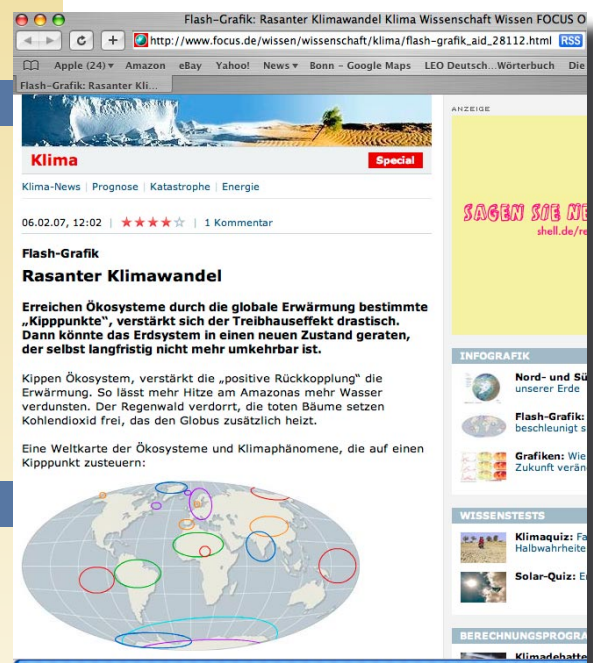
Flash-Grafik: Rasanter Klimawandel Klima Wissenschaft Wissen FOCUS O

http://www.focus.de/wissen/wissenschaft/klima/flash-grafik_aid_28112.html RSS

Apple (24) ▾ Amazon eBay Yahoo! News ▾ Bonn – Google Maps LEO Deutsch...Wörterbuch Die

Flash-Grafik: Rasanter Kli...

Klima

Special

Klima-News | Prognose | Katastrophe | Energie

06.02.07, 12:02 | ★★★★☆ | 1 Kommentar

Flash-Grafik

Rasanter Klimawandel

Erreichen Ökosysteme durch die globale Erwärmung bestimmte „Kipppunkte“, verstärkt sich der Treibhauseffekt drastisch. Dann könnte das Erdsystem in einen neuen Zustand geraten, der selbst langfristig nicht mehr umkehrbar ist.

Kippen Ökosystem, verstärkt die „positive Rückkopplung“ die Erwärmung. So lässt mehr Hitze am Amazonas mehr Wasser verdunsten. Der Regenwald verdorrt, die toten Bäume setzen Kohlendioxid frei, das den Globus zusätzlich heizt.

Eine Weltkarte der Ökosysteme und Klimaphänomene, die auf einen Kipppunkt zusteuern:

ANZEIGE

SAGEN SIE NE

shell.de/re

INFOGRAFIK

Nord- und Sü

unserer Erde

Flash-Grafik:

beschleunigt s

Grafiken: Wie

Zukunft verän

WISSENSTESTS

Klimaquiz: Fa

Halbwahrheite

Solar-Quiz: E

BERECHNUNGSPROGRA

Klimadebatte